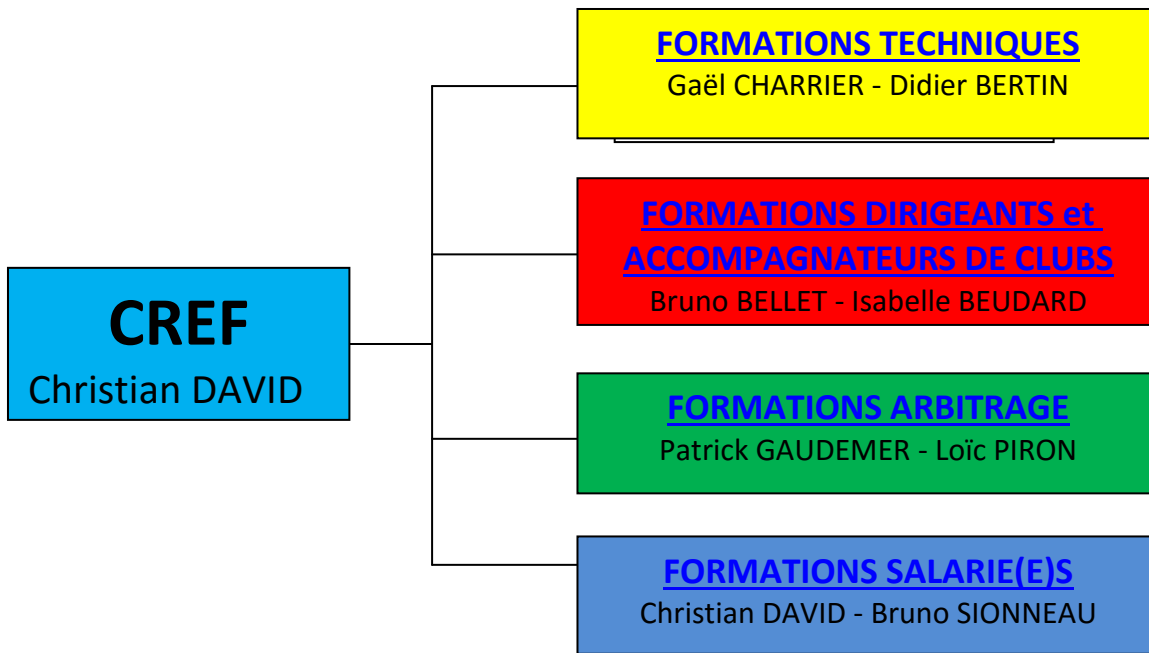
CREF
Christian DAVID

FORMATIONS TECHNIQUES
Gaël CHARRIER - Didier BERTIN

FORMATIONS DIRIGEANTS et ACCOMPAGNATEURS DE CLUBS
Bruno BELLET - Isabelle BEUDARD

FORMATIONS ARBITRAGE
Patrick GAUDEMER - Loïc PIRON

FORMATIONS SALARIE(E)S
Christian DAVID - Bruno SIONNEAU